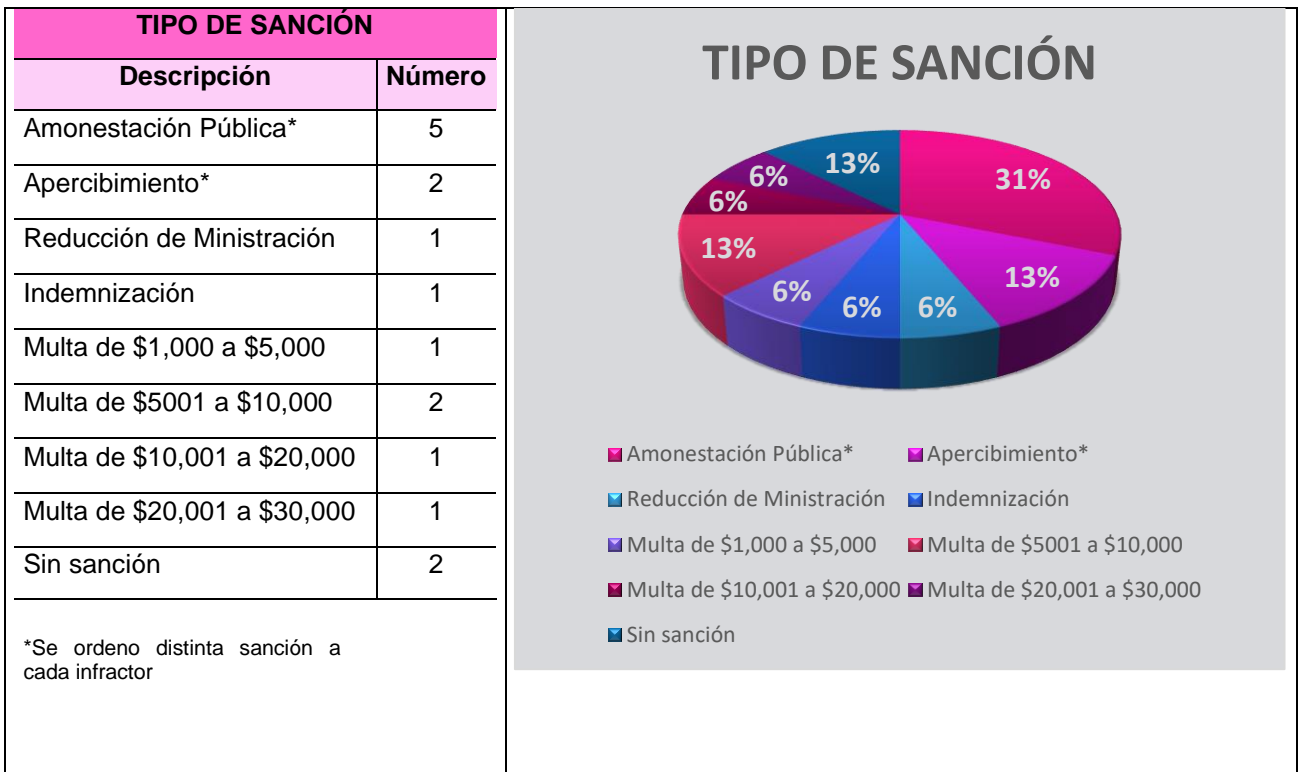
| TIPO DE SANCIÓN | |
|---|---|
| Descripción | Número |
| Amonestación Pública* | 5 |
| Apercibimiento* | 2 |
| Reducción de Ministración | 1 |
| Indemnización | 1 |
| Multa de \$1,000 a \$5,000 | 1 |
| Multa de \$5001 a \$10,000 | 2 |
| Multa de \$10,001 a \$20,000 | 1 |
| Multa de \$20,001 a \$30,000 | 1 |
| Sin sanción | 2 |

*Se ordeno distinta sanción a cada infractor

TIPO DE SANCIÓN

31%
13%
6%
6%
6%
13%
6%
6%
13%

Amonestación Pública*
Apercibimiento*
Reducción de Ministración
Indemnización
Multa de \$1,000 a \$5,000
Multa de \$5001 a \$10,000
Multa de \$10,001 a \$20,000
Multa de \$20,001 a \$30,000
Sin sanción